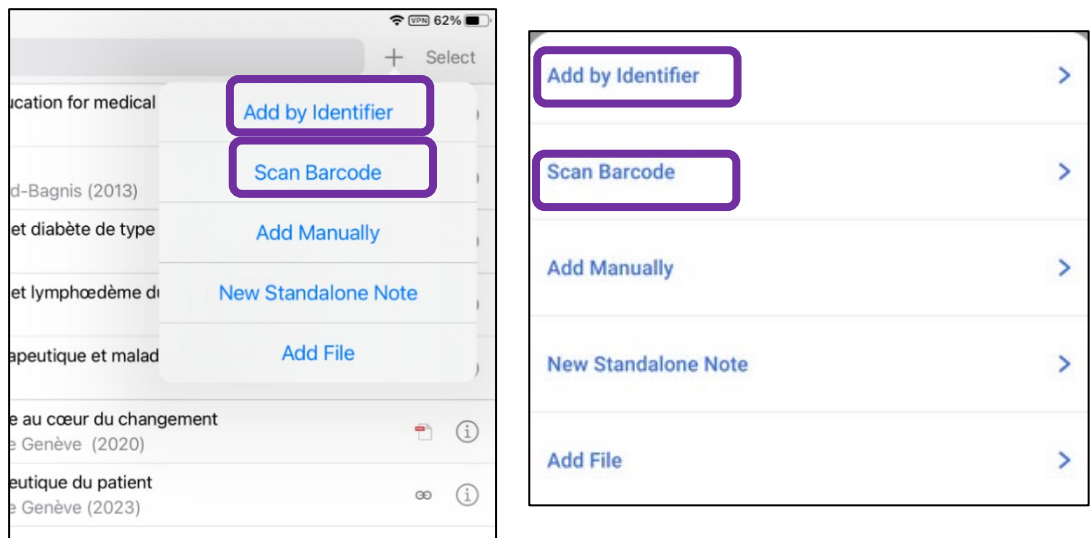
VPN 62%

+ Select

ucation for medical

d-Bagnis (2013)

et diabète de type

et lymphœdème du

apeutique et malad

e au cœur du changement
e Genève (2020)

eutique du patient
e Genève (2023)

Add by Identifier

Scan Barcode

Add Manually

New Standalone Note

Add File

Add by Identifier

Scan Barcode

Add Manually

New Standalone Note

Add File